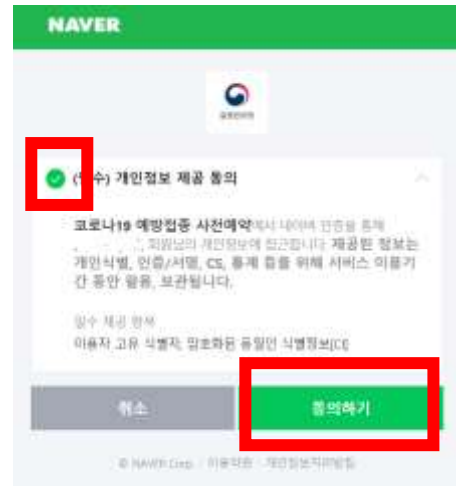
NAVER

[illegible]

([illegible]수) 개인정보 제공 동의

코로나19 예방접종 사전예약에서 네이버 인증을 통해 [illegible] 회원님의 개인정보에 접근합니다. 제공된 정보는 개인식별, 인증/서명, CS, 통계 등을 위해 서비스 이용기간 동안 활용, 보관됩니다.

필수 제공 항목

이용자 고유 식별자, 암호화된 동일인 식별정보(CI)

취소

동의하기

© NAVER Corp. 이용약관 개인정보처리방침